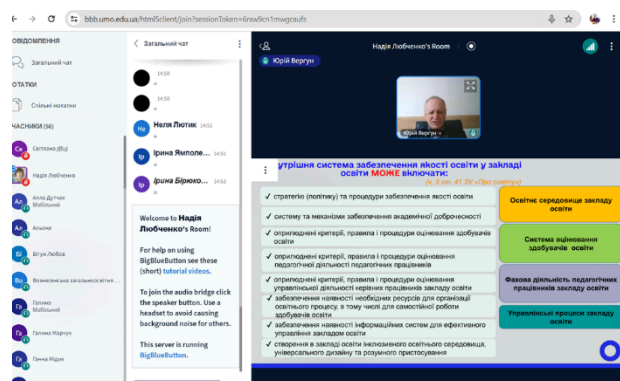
bbb.umo.edu.ua/html5client/join?sessionToken=6nxw9cn1mwgcaufs

ВІДОМЛЕННЯ
Загальний чат
ОТАТКИ
Спільні нотатки
ЧАСНИКИ (56)
Світлана (Ви)
Надія Любченко
Алла Дутчак Мобільний
Альона
Бігун Любов
Вознесенська загальноосвітня ...
Галина Мобільний
Галина Марчук
Ганна Мірик

Загальний чат
14:50
14:50
Неля Лютик 14:50
Ірина Ямполе... 14:51
Ірина Бірюко... 14:52

Welcome to Надія Любченко's Room!

For help on using BigBlueButton see these (short) tutorial videos.

To join the audio bridge click the speaker button. Use a headset to avoid causing background noise for others.

This server is running BigBlueButton.

Надія Любченко's Room
Юрій Вергун
Юрій Вергун

Внутрішня система забезпечення якості освіти у закладі освіти МОЖЕ включати:
(ч. 3 ст. 41 ЗУ «Про освіту»)

✓ стратегію (політику) та процедури забезпечення якості освіти
✓ систему та механізми забезпечення академічної доброчесності
✓ оприлюднені критерії, правила і процедури оцінювання здобувачів освіти
✓ оприлюднені критерії, правила і процедури оцінювання педагогічної діяльності педагогічних працівників
✓ оприлюднені критерії, правила і процедури оцінювання управлінської діяльності керівних працівників закладу освіти
✓ забезпечення наявності необхідних ресурсів для організації освітнього процесу, в тому числі для самостійної роботи здобувачів освіти
✓ забезпечення наявності інформаційних систем для ефективного управління закладом освіти
✓ створення в закладі освіти інклюзивного освітнього середовища, універсального дизайну та розумного пристосування

Освітнє середовище закладу освіти
Система оцінювання здобувачів освіти
Фахова діяльність педагогічних працівників закладу освіти
Управлінські процеси закладу освіти